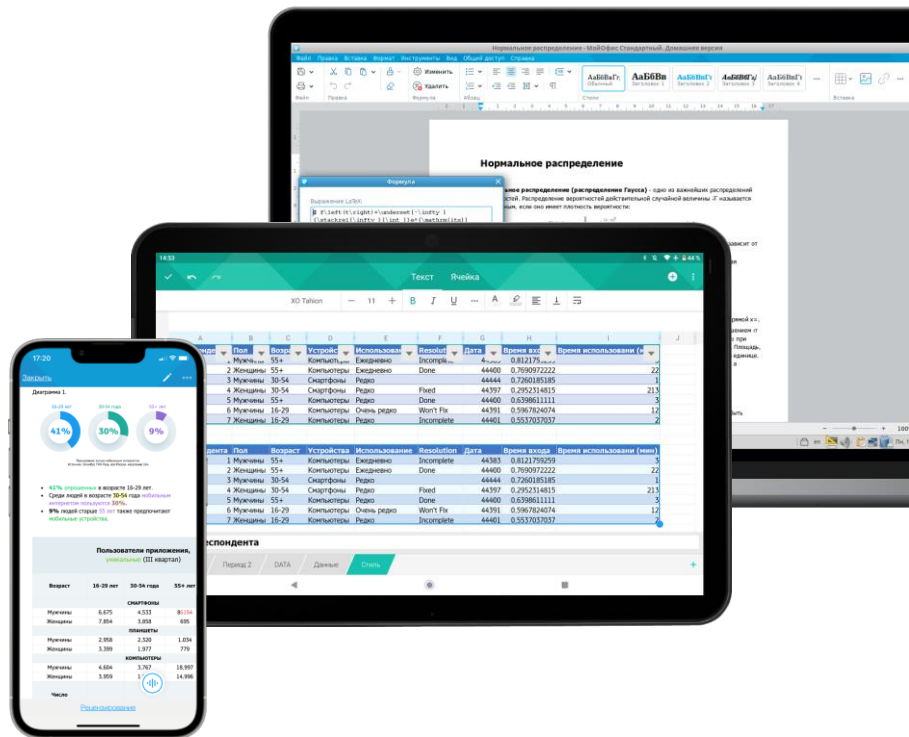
Нормальное распределение - МойОфис Стандартный. Домашняя версия

Файл Правка Вставка Формат Инструменты Вид Общий доступ Справка

Изменить Удалить

АаБбВвГг Обычный АаБбВ Заголовок 1 АаБбВвГ Заголовок 2 АаБбВвГ Заголовок 3 АаБбВвГ Заголовок 4

Файл Правка Формула Абзац Стили Вставка

Нормальное распределение

Формула

Выражение LaTeX:

льное распределение (распределение Гаусса) - одно из важнейших распределений

14:53

Текст Ячейка

XO Tahion 11

| A | B | C | D | E | F | G | H | I |
|---|---|---|---|---|---|---|---|---|
| | Пол | Возраст | Устройства | Использование | Resolution | Дата | Время входа | Время использовани |
| 1 | Мужчины | 55+ | Компьютеры | Ежедневно | Incomplete | | 0,812175 | |
| 2 | Женщины | 55+ | Компьютеры | Ежедневно | Done | 44400 | 0,7690972222 | 22 |
| 3 | Мужчины | 30-54 | Смартфоны | Редко | | 44444 | 0,7260185185 | 1 |
| 4 | Женщины | 30-54 | Смартфоны | Редко | Fixed | 44397 | 0,2952314815 | 213 |
| 5 | Мужчины | 55+ | Компьютеры | Редко | Done | 44400 | 0,6398611111 | 3 |
| 6 | Мужчины | 16-29 | Компьютеры | Очень редко | Won't Fix | 44391 | 0,5967824074 | 12 |
| 7 | Женщины | 16-29 | Компьютеры | Редко | Incomplete | 44401 | 0,5537037037 | 2 |

| Респондента | Пол | Возраст | Устройства | Использование | Resolution | Дата | Время входа | Время использовани (мин) |
|---|---|---|---|---|---|---|---|---|
| 1 | Мужчины | 55+ | Компьютеры | Ежедневно | Incomplete | 44383 | 0,8121759259 | 3 |
| 2 | Женщины | 55+ | Компьютеры | Ежедневно | Done | 44400 | 0,7690972222 | 22 |
| 3 | Мужчины | 30-54 | Смартфоны | Редко | | 44444 | 0,7260185185 | 1 |
| 4 | Женщины | 30-54 | Смартфоны | Редко | Fixed | 44397 | 0,2952314815 | 213 |
| 5 | Мужчины | 55+ | Компьютеры | Редко | Done | 44400 | 0,6398611111 | 3 |
| 6 | Женщины | 16-29 | Компьютеры | Очень редко | Won't Fix | 44391 | 0,5967824074 | 12 |
| 7 | Женщины | 16-29 | Компьютеры | Редко | Incomplete | 44401 | 0,5537037037 | 2 |

еспондента

Период 2 DATA Данные Стиль

17:20

Закрыть

Диаграмма 1.

16-29 лет 30-54 года 55+ лет

41% 30% 9%

41% опрошенных в возрасте 16-29 лет.
Среди людей в возрасте 30-54 года мобильным интернетом пользуются 30%.
9% людей старше 55 лет также предпочитают мобильные устройства.

Пользователи приложения, уникальные (III квартал)

| Возраст | 16-29 лет | 30-54 года | 55+ лет |
|---|---|---|---|
| | СМАРТФОНЫ | | |
| Мужчины | 6,675 | 4,533 | 8,194 |
| Женщины | 7,854 | 3,858 | 895 |
| | ПЛАНШЕТЫ | | |
| Мужчины | 2,958 | 2,520 | 1,034 |
| Женщины | 3,399 | 1,977 | 779 |
| | КОМПЬЮТЕРЫ | | |
| Мужчины | 4,604 | 3,767 | 18,997 |
| Женщины | 3,959 | 1 | 14,996 |

Число

Рецензирование